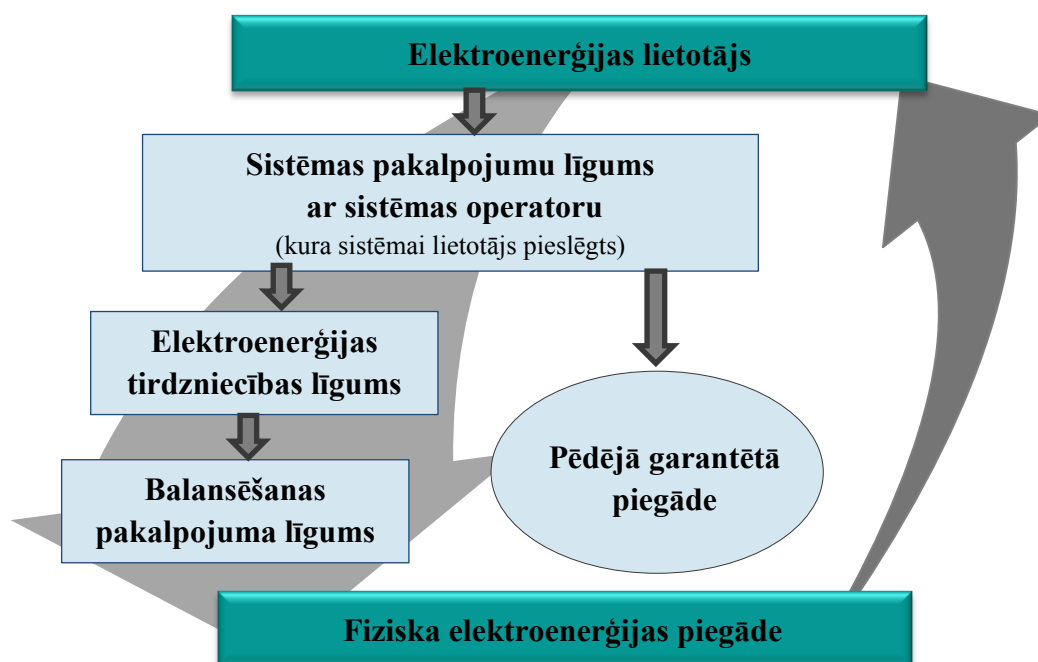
Elektroenerģijas lietotājs

Sistēmas pakalpojumu līgums ar sistēmas operatoru
(kura sistēmai lietotājs pieslēgts)

Elektroenerģijas tirdzniecības līgums

Balansēšanas pakalpojuma līgums

Pēdējā garantētā piegāde

Fiziska elektroenerģijas piegāde